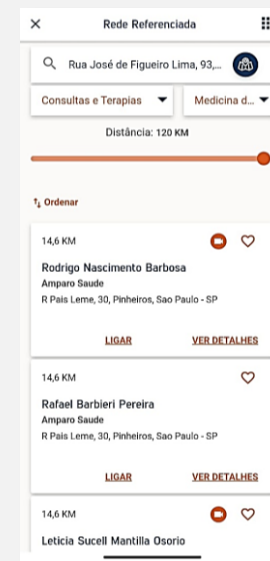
Rede Referenciada

Rua José de Figueiro Lima, 93,...

Consultas e Terapias

Medicina d...

Distância: 120 KM

Ordenar

14,6 KM

Rodrigo Nascimento Barbosa

Amparo Saude

R Pais Leme, 30, Pinheiros, Sao Paulo - SP

LIGAR

VER DETALHES

14,6 KM

Rafael Barbieri Pereira

Amparo Saude

R Pais Leme, 30, Pinheiros, Sao Paulo - SP

LIGAR

VER DETALHES

14,6 KM

Leticia Sucell Mantilla Osorio